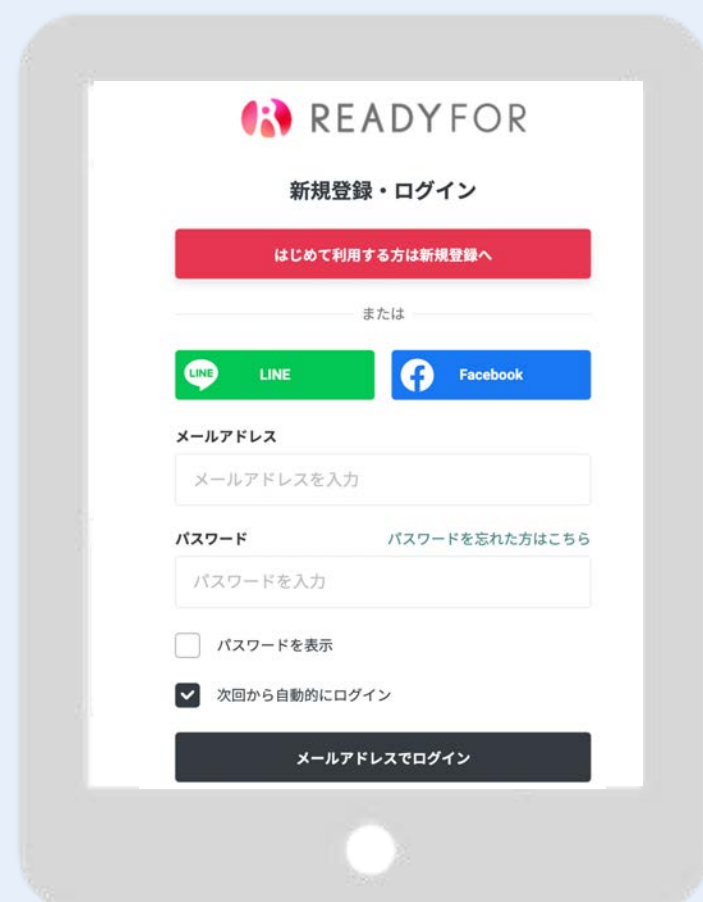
READYFOR

新規登録・ログイン

はじめて利用する方は新規登録へ

または

LINE LINE

Facebook

メールアドレス

メールアドレスを入力

パスワード

パスワードを忘れた方はこちら

パスワードを入力

パスワードを表示

次回から自動的にログイン

メールアドレスでログイン